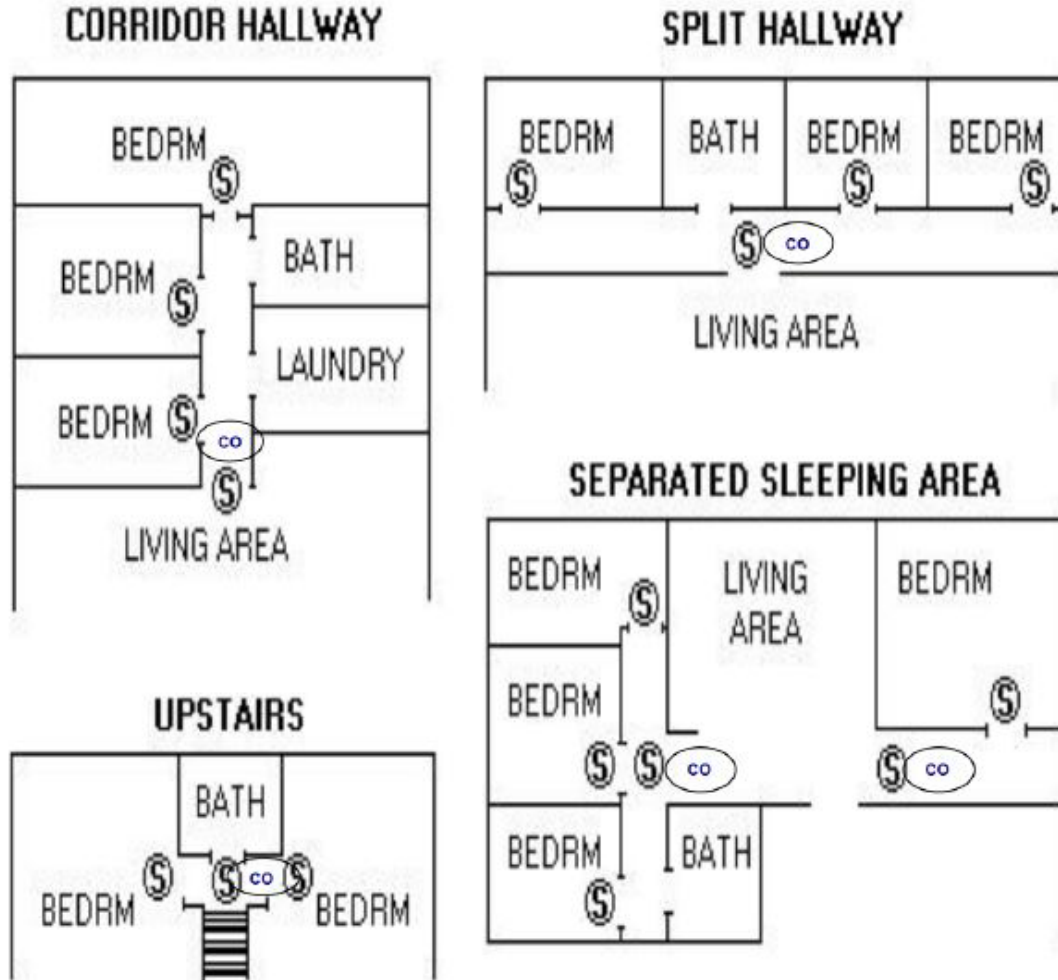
CORRIDOR HALLWAY

BEDRM
S
BEDRM
S
BATH
LAUNDRY
BEDRM
S
CO
S
LIVING AREA

SPLIT HALLWAY

BEDRM
S
BATH
BEDRM
S
BEDRM
S
S
CO
LIVING AREA

SEPARATED SLEEPING AREA

BEDRM
S
LIVING AREA
BEDRM
BEDRM
S
S
S
CO
S
CO
BEDRM
BATH
S

UPSTAIRS

BATH
S
S
CO
S
BEDRM
BEDRM